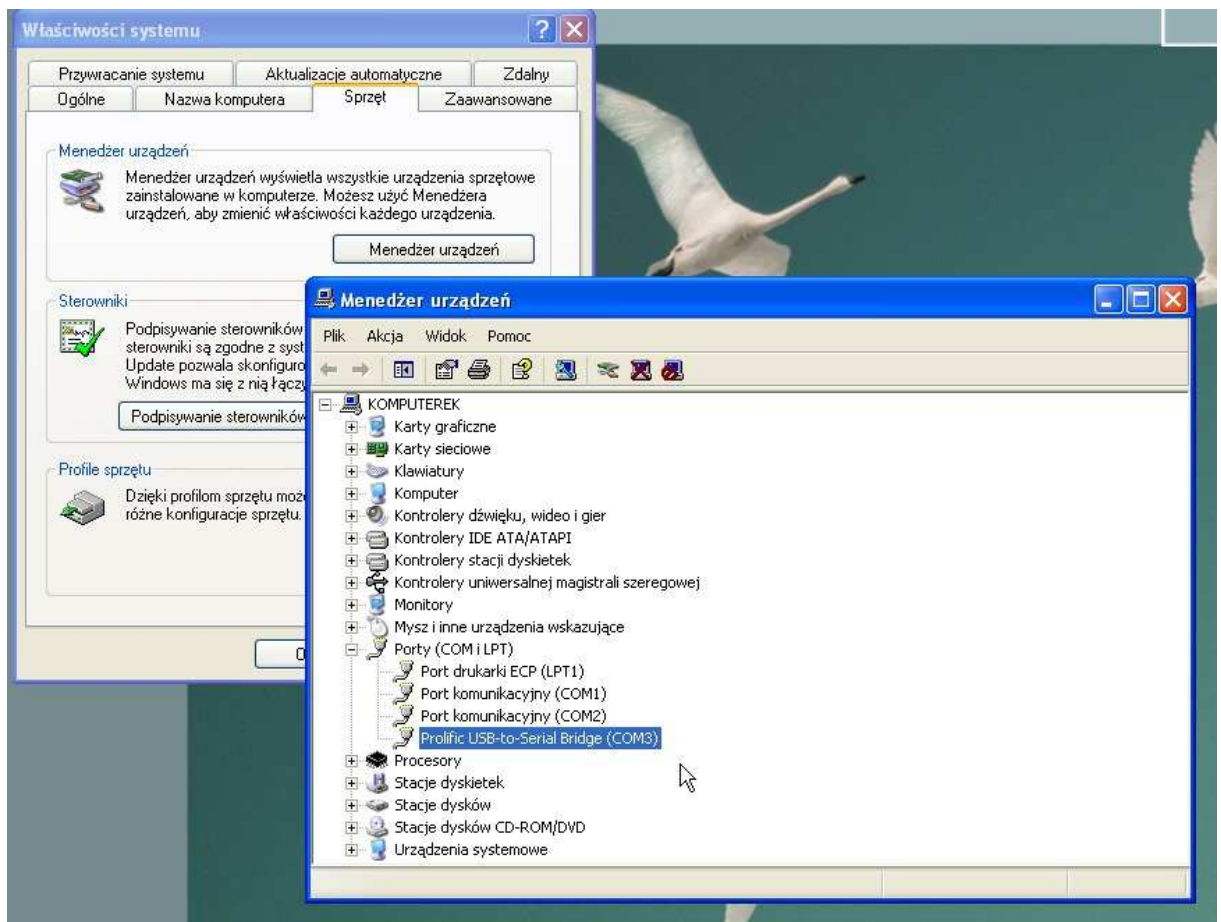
Właściwości systemu

Przywracanie systemu | Aktualizacje automatyczne | Zdalny
Ogólne | Nazwa komputera | Sprzęt | Zaawansowane

Menedżer urządzeń

Menedżer urządzeń wyświetla wszystkie urządzenia sprzętowe zainstalowane w komputerze. Możesz użyć Menedżera urządzeń, aby zmienić właściwości każdego urządzenia.

Menedżer urządzeń

Sterowniki

Podpisywanie sterowników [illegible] sterowniki są zgodne z syst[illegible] Update pozwala skonfiguro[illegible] Windows ma się z nią łączy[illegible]

Podpisywanie sterowników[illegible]

Profile sprzętu

Dzięki profilom sprzętu moż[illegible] różne konfiguracje sprzętu.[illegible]

O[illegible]

Menedżer urządzeń

Plik Akcja Widok Pomoc

KOMPUTEREK
Karty graficzne
Karty sieciowe
Klawiatury
Komputer
Kontrolery dźwięku, wideo i gier
Kontrolery IDE ATA/ATAPI
Kontrolery stacji dyskietek
Kontrolery uniwersalnej magistrali szeregowej
Monitory
Mysz i inne urządzenia wskazujące
Porty (COM i LPT)
Port drukarki ECP (LPT1)
Port komunikacyjny (COM1)
Port komunikacyjny (COM2)
Prolific USB-to-Serial Bridge (COM3)
Procesory
Stacje dyskietek
Stacje dysków
Stacje dysków CD-ROM/DVD
Urządzenia systemowe